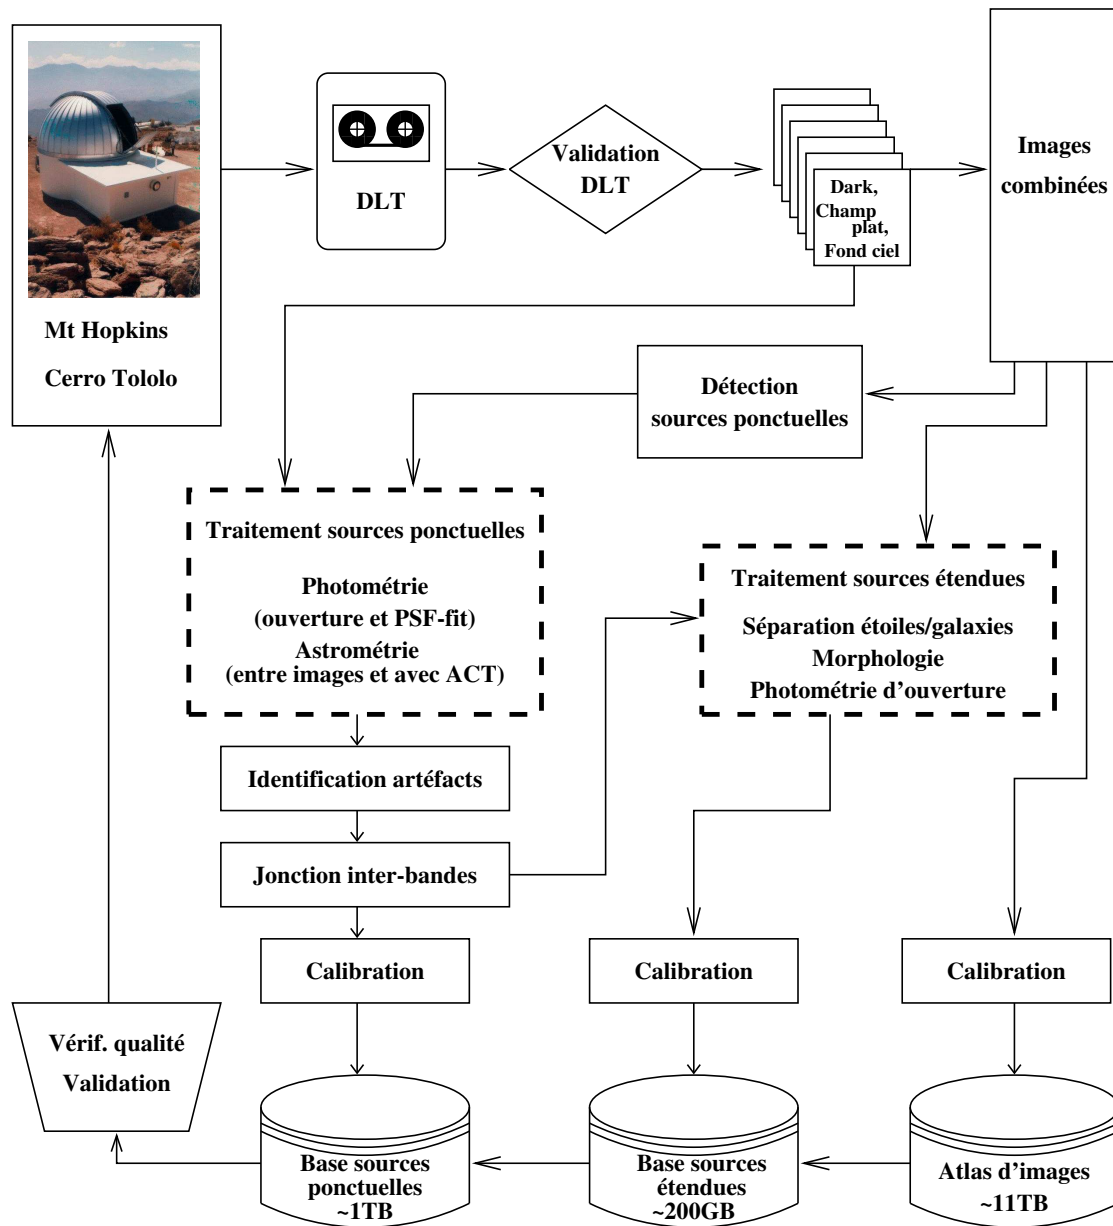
Mt Hopkins

Cerro Tololo

DLT

Validation DLT

Dark, Champ plat, Fond ciel

Images combinées

Détection sources ponctuelles

Traitement sources ponctuelles

Photométrie (ouverture et PSF-fit)
Astrométrie (entre images et avec ACT)

Traitement sources étendues

Séparation étoiles/galaxies
Morphologie
Photométrie d'ouverture

Identification artéfacts

Jonction inter-bandes

Calibration

Calibration

Calibration

Vérif. qualité
Validation

Base sources ponctuelles ~1TB

Base sources étendues ~200GB

Atlas d'images ~11TB